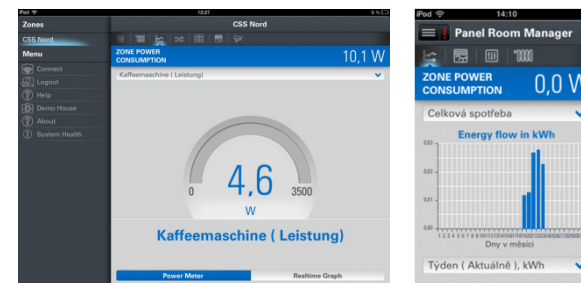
iPad 12:27

Zones

CSS Nord

Menu

Connect

Logout

Help

Demo House

About

System Health

CSS Nord

ZONE POWER CONSUMPTION

10,1 W

Kaffeemaschine ( Leistung)

0

4,6

3500

W

Kaffeemaschine ( Leistung)

Power Meter

Realtime Graph

iPod 14:10

Panel Room Manager

ZONE POWER CONSUMPTION

0,0 W

Celková spotřeba

Energy flow in kWh

0,03

0,02

0,01

0

Dny v měsíci

Týden ( Aktuálně ), kWh